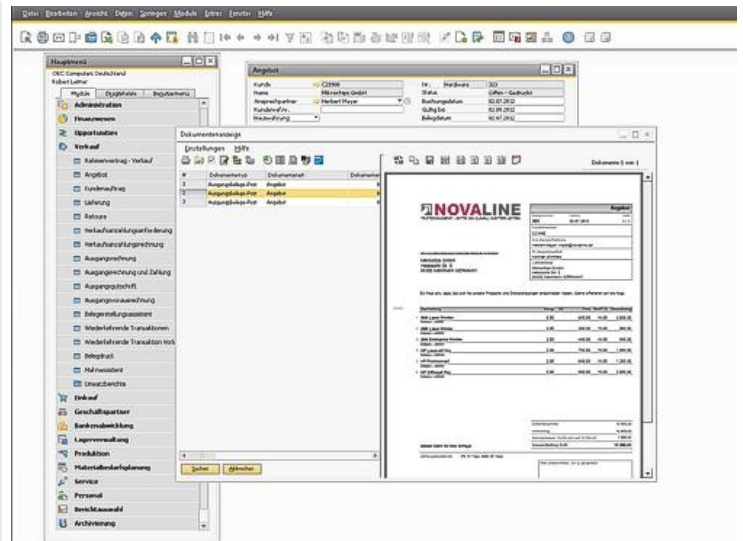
Datei Bearbeiten Ansicht Daten Springen Module Extras Fenster Hilfe

Hauptmenü
OEC Computers Deutschland
Robert Leitner
Module Drag&Relate Benutzermenü
Administration
Finanzwesen
Opportunities
Verkauf
Rahmenvertrag - Verkauf
Angebot
Kundenauftrag
Lieferung
Retoure
Verkaufsanzahlungsanforderung
Verkaufsanzahlungsrechnung
Ausgangsrechnung
Ausgangsrechnung und Zahlung
Ausgangsgutschrift
Ausgangsvorausrechnung
Belegerstellungsassistent
Wiederkehrende Transaktionen
Wiederkehrende Transaktion Vorl
Belegdruck
Mahnassistent
Umsatzberichte
Einkauf
Geschäftspartner
Bankenabwicklung
Lagerverwaltung
Produktion
Materialbedarfsplanung
Service
Personal
Berichtsauswahl
Archivierung

Angebot
Kunde C20000
Name Mikrochips GmbH
Ansprechpartner Herbert Meyer
Kundenref.nr.
Hauswährung
Nr. Hardware 323
Status Offen - Gedruckt
Buchungsdatum 02.07.2012
Gültig bis 02.08.2012
Belegdatum 02.07.2012

Dokumentenanzeige
Einstellungen Hilfe
| # | Dokumententyp | Dokumentenart | Dokumen |
|---|---|---|---|
| 1 | Ausgangsbelege-Pror | Angebot | |
| 2 | Ausgangsbelege-Pror | Angebot | |
| 3 | Ausgangsbelege-Pror | Angebot | |
Suchen Abbrechen

Dokumente 1 von 1

NOVALINE
Angebot
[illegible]